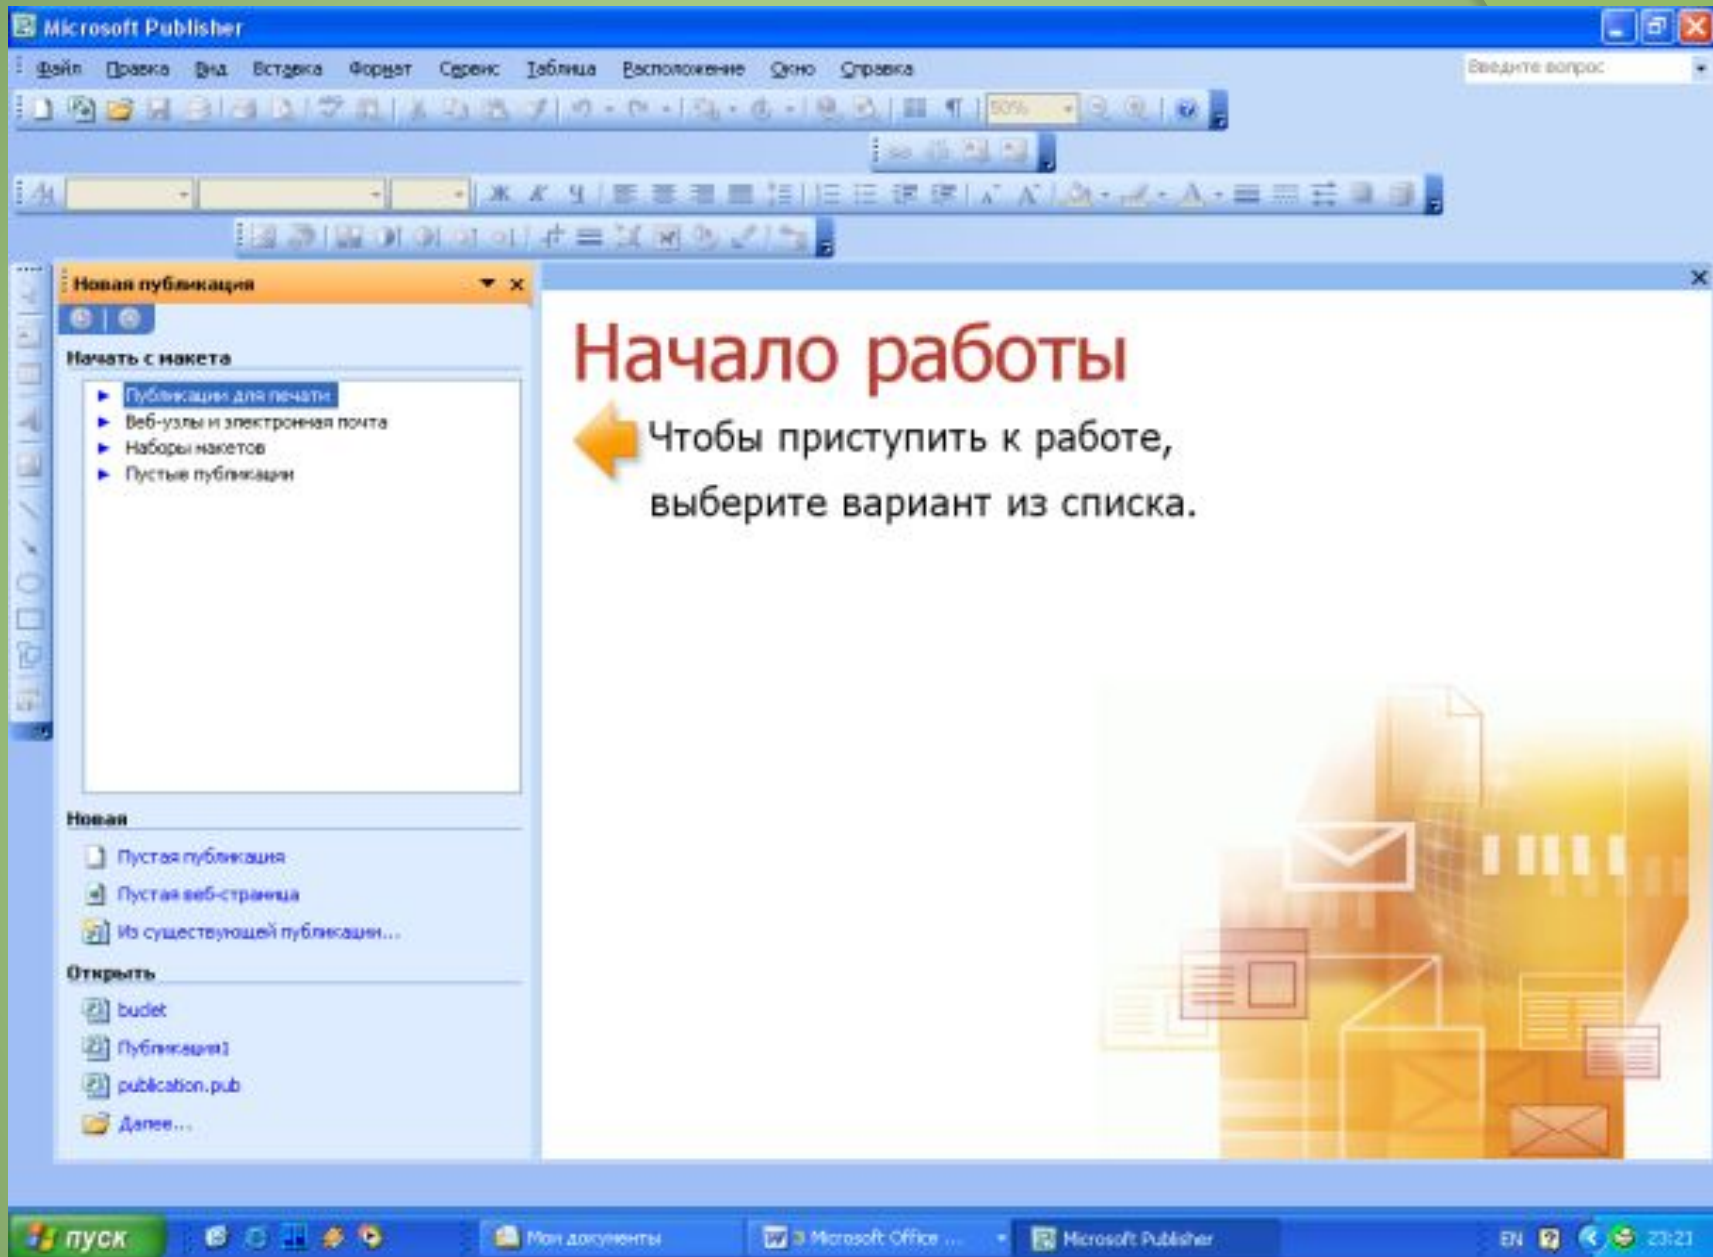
Microsoft Publisher

Файл Правка Вид Вставка Формат Сервис Таблица Расположение Окно Справка

Введите вопрос

50%

Новая публикация

Начать с макета

Публикации для печати
Веб-узлы и электронная почта
Наборы макетов
Пустые публикации

Новая

Пустая публикация
Пустая веб-страница
Из существующей публикации...

Открыть

budet
Публикация1
publication.pub
Далее...

Начало работы

Чтобы приступить к работе, выберите вариант из списка.

пуск

Мои документы

3 Microsoft Office ...

Microsoft Publisher

EN

23:21